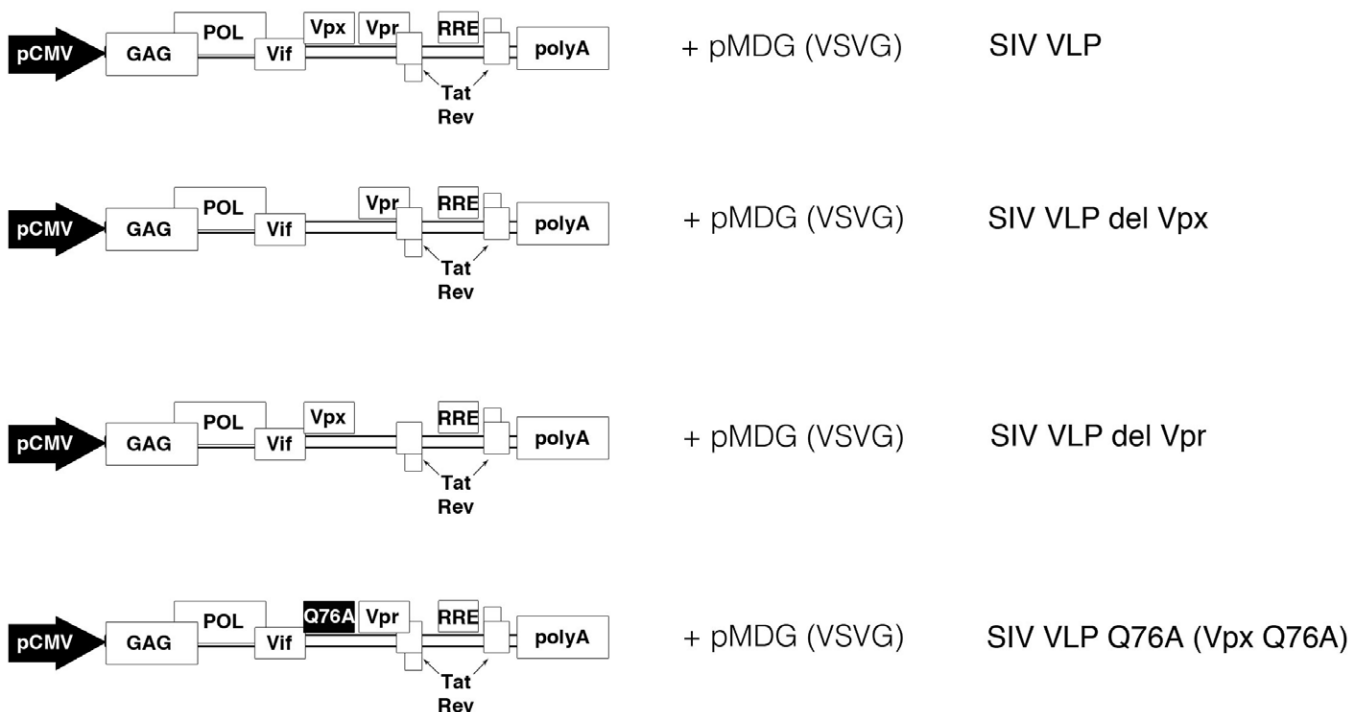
pCMV GAG POL Vif Vpx Vpr RRE polyA
Tat
Rev
+ pMDG (VSVG) SIV VLP

pCMV GAG POL Vif Vpr RRE polyA
Tat
Rev
+ pMDG (VSVG) SIV VLP del Vpx

pCMV GAG POL Vif Vpx RRE polyA
Tat
Rev
+ pMDG (VSVG) SIV VLP del Vpr

pCMV GAG POL Vif Q76A Vpr RRE polyA
Tat
Rev
+ pMDG (VSVG) SIV VLP Q76A (Vpx Q76A)